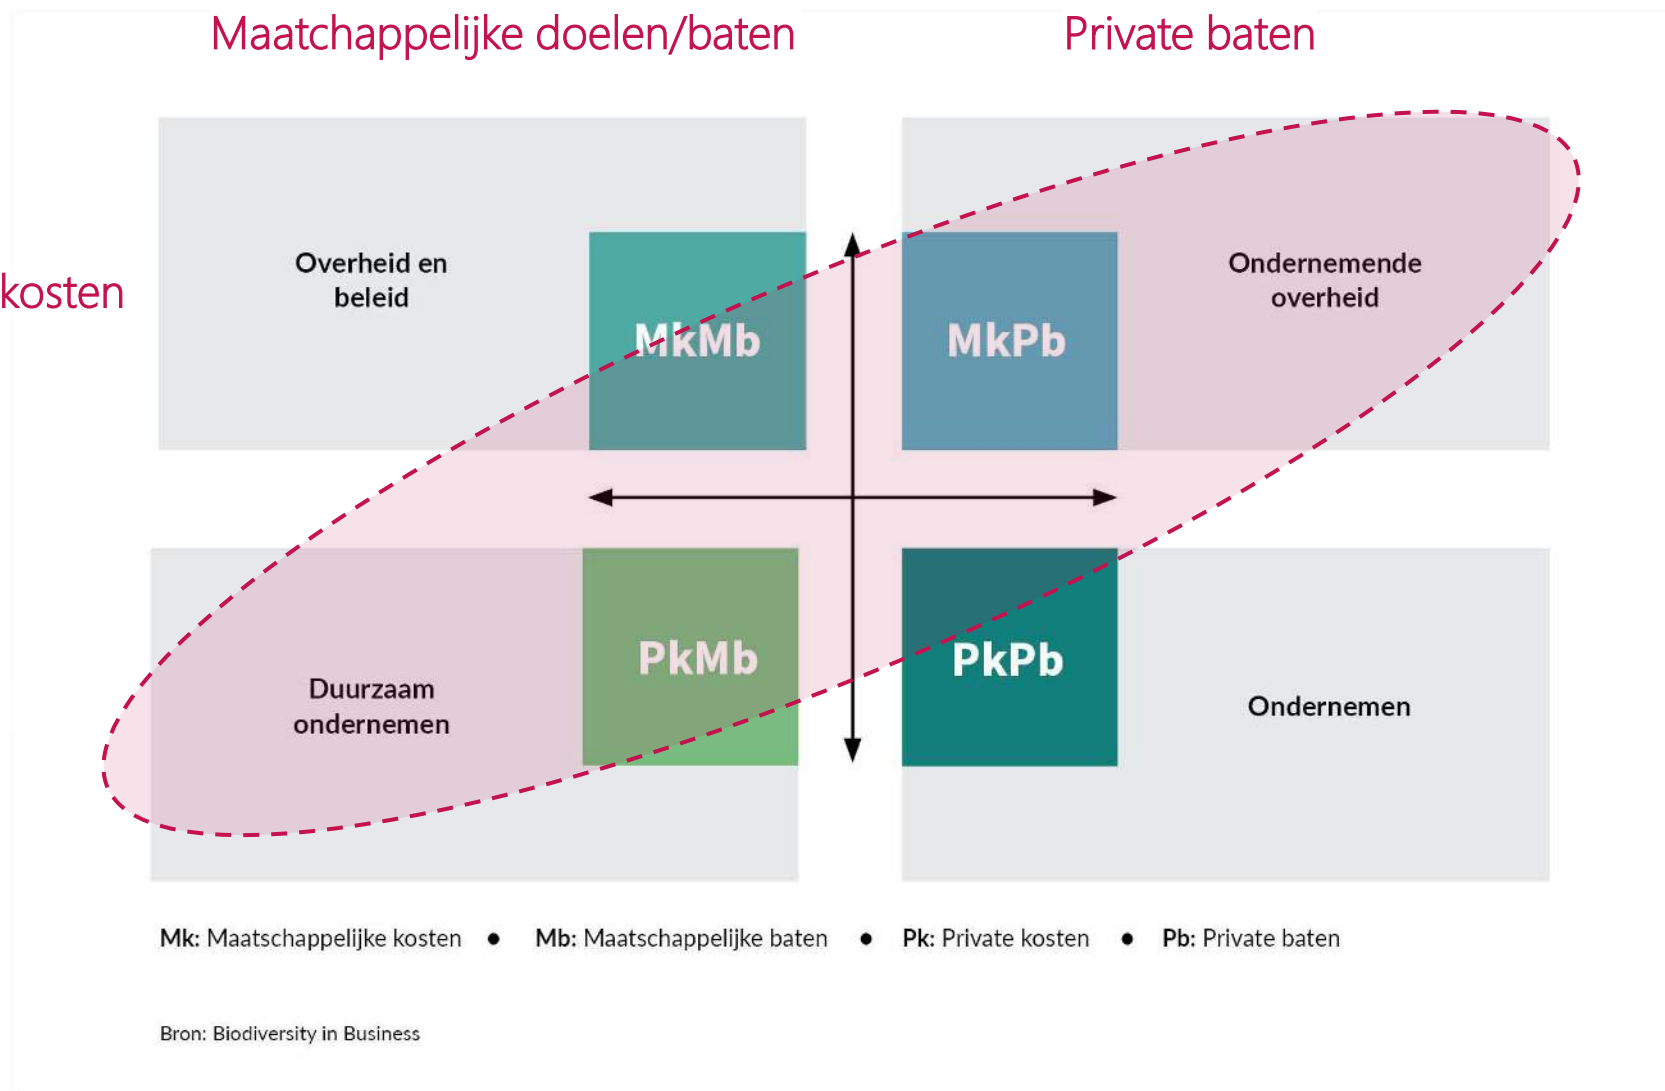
Maatchappelijke doelen/baten

Private baten

kosten

Overheid en beleid

MkMb

MkPb

Ondernemende overheid

Duurzaam ondernemen

PkMb

PkPb

Ondernemen

Mk: Maatschappelijke kosten • Mb: Maatschappelijke baten • Pk: Private kosten • Pb: Private baten

Bron: Biodiversity in Business